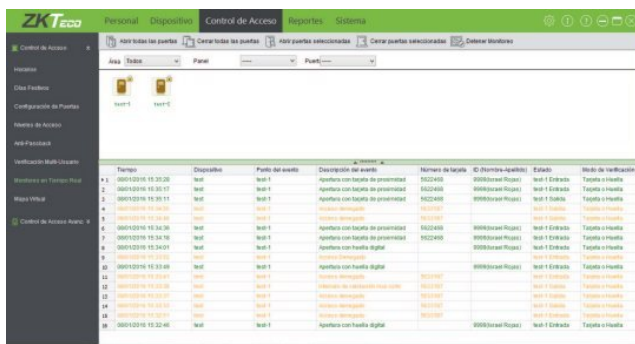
ZKTeco

Personal Dispositivo Control de Acceso Reportes Sistema

Control de Acceso

Horarios
Días Festivos
Configuración de Puertas
Niveles de Acceso
Anti-Passback
Verificación Multi-Usuario
Monitoreo en Tiempo Real
Mapa Virtual

Control de Acceso Avanz.

Abrir todas las puertas | Cerrar todas las puertas | Abrir puertas seleccionadas | Cerrar puertas seleccionadas | Detener Monitoreo

Área Todos | Panel ---- | Puerta ----

test-1 | test-C

| | Tiempo | Dispositivo | Punto del evento | Descripción del evento | Número de tarjeta | ID (Nombre-Apellido) | Estado | Modo de Verificación |
|---|---|---|---|---|---|---|---|---|
| 1 | 08/01/2016 15:30:26 | test | test-1 | Apertura con tarjeta de proximidad | 5522468 | 9999(Israel Rojas) | test-1 Entrada | Tarjeta o Huella |
| 2 | 08/01/2016 15:30:17 | test | test-1 | Apertura con tarjeta de proximidad | 5522468 | 9999(Israel Rojas) | test-1 Entrada | Tarjeta o Huella |
| 3 | 08/01/2016 15:30:11 | test | test-1 | Apertura con tarjeta de proximidad | 5522468 | 9999(Israel Rojas) | test-1 Salida | Tarjeta o Huella |
| 4 | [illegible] | test | test-1 | Acceso denegado | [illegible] | | test-1 Salida | Tarjeta o Huella |
| 5 | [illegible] | test | test-1 | Acceso denegado | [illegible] | | test-1 Salida | Tarjeta o Huella |
| 6 | 08/01/2016 15:34:36 | test | test-1 | Apertura con tarjeta de proximidad | 5522468 | 9999(Israel Rojas) | test-1 Entrada | Tarjeta o Huella |
| 7 | 08/01/2016 15:34:16 | test | test-1 | Apertura con tarjeta de proximidad | 5522468 | 9999(Israel Rojas) | test-1 Entrada | Tarjeta o Huella |
| 8 | 08/01/2016 15:34:01 | test | test-1 | Apertura con huella digital | | 9999(Israel Rojas) | test-1 Entrada | Tarjeta o Huella |
| 9 | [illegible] | test | test-1 | Acceso Denegado | | | test-1 Entrada | Tarjeta o Huella |
| 10 | 08/01/2016 15:33:48 | test | test-1 | Apertura con huella digital | | 9999(Israel Rojas) | test-1 Entrada | Tarjeta o Huella |
| 11 | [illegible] | test | test-1 | Acceso denegado | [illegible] | | test-1 Entrada | Tarjeta o Huella |
| 12 | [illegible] | test | test-1 | Intervalo de validación muy corto | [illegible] | | test-1 Salida | Tarjeta o Huella |
| 13 | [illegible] | test | test-1 | Acceso denegado | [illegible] | | test-1 Salida | Tarjeta o Huella |
| 14 | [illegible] | test | test-1 | Acceso denegado | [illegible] | | test-1 Salida | Tarjeta o Huella |
| 15 | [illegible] | test | test-1 | Acceso denegado | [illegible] | | test-1 Entrada | Tarjeta o Huella |
| 16 | 08/01/2016 15:32:46 | test | test-1 | Apertura con huella digital | | 9999(Israel Rojas) | test-1 Entrada | Tarjeta o Huella |